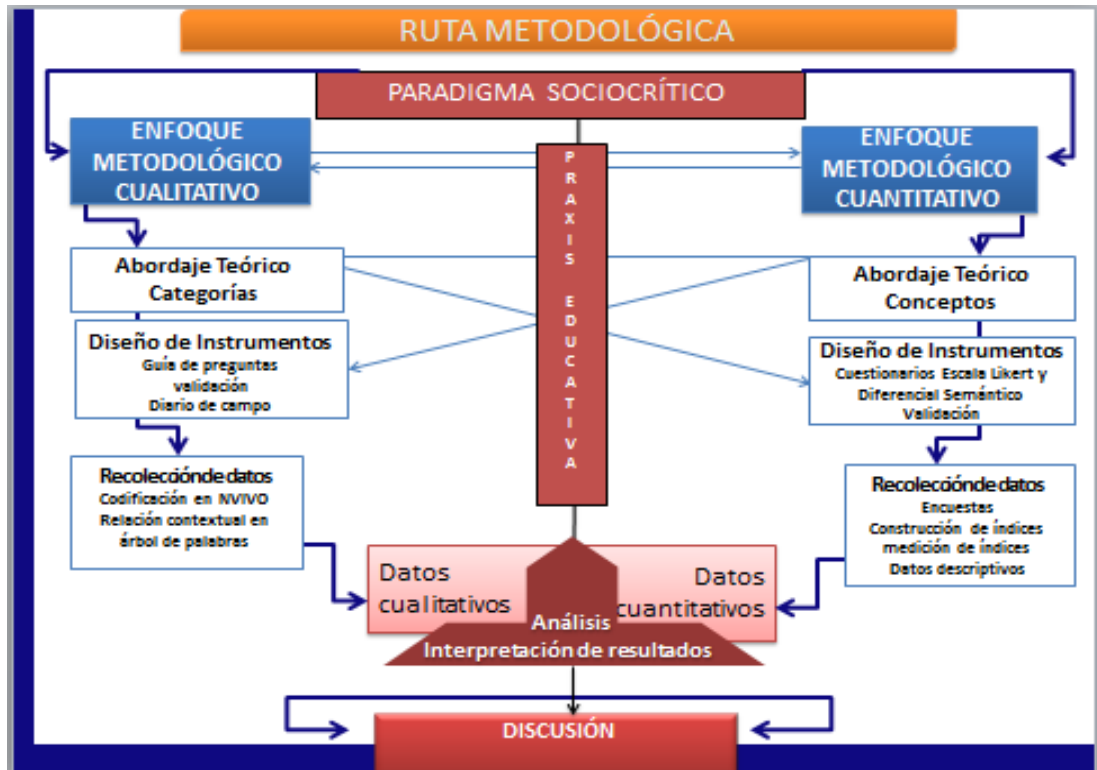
RUTA METODOLÓGICA

PARADIGMA SOCIOCRÍTICO

ENFOQUE METODOLÓGICO CUALITATIVO

ENFOQUE METODOLÓGICO CUANTITATIVO

PRAXIS EDUCATIVA

Abordaje Teórico Categorías

Diseño de Instrumentos
Guía de preguntas
validación
Diario de campo

Recolección de datos
Codificación en NVIVO
Relación contextual en árbol de palabras

Abordaje Teórico Conceptos

Diseño de Instrumentos
Cuestionarios Escala Likert y Diferencial Semántico
Validación

Recolección de datos
Encuestas
Construcción de índices
medición de índices
Datos descriptivos

Datos cualitativos

Datos cuantitativos

Análisis
Interpretación de resultados

DISCUSIÓN